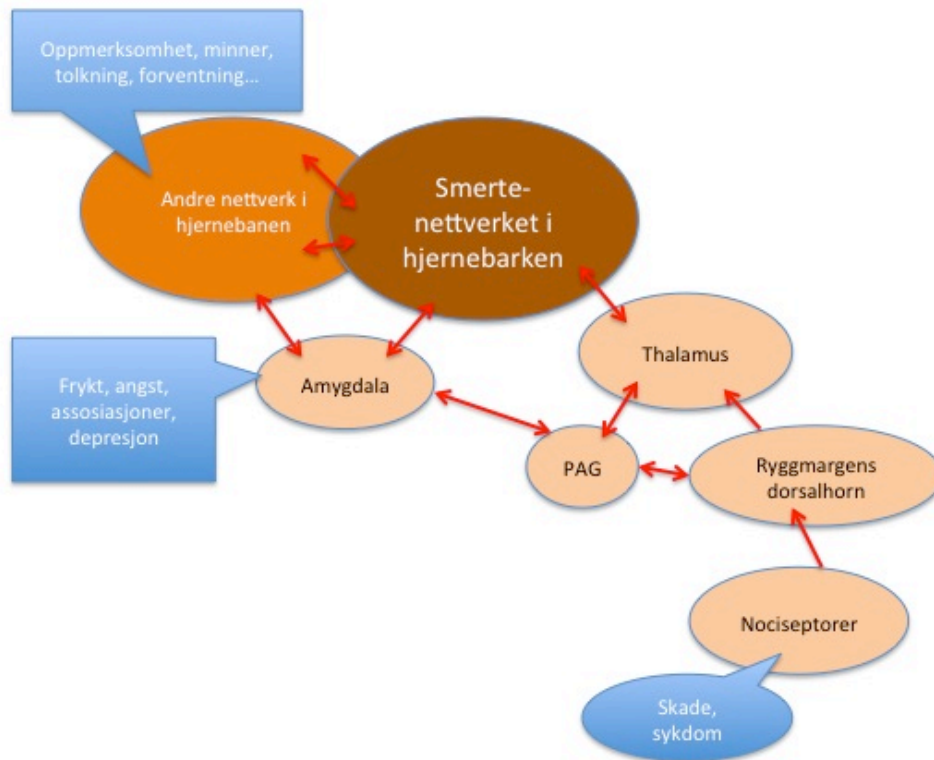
Oppmerksomhet, minner, tolkning, forventning…

Andre nettverk i hjernebanen

Smerte-nettverket i hjernebarken

Frykt, angst, assosiasjoner, depresjon

Amygdala

Thalamus

PAG

Ryggmargens dorsalhorn

Nociseptorer

Skade, sykdom